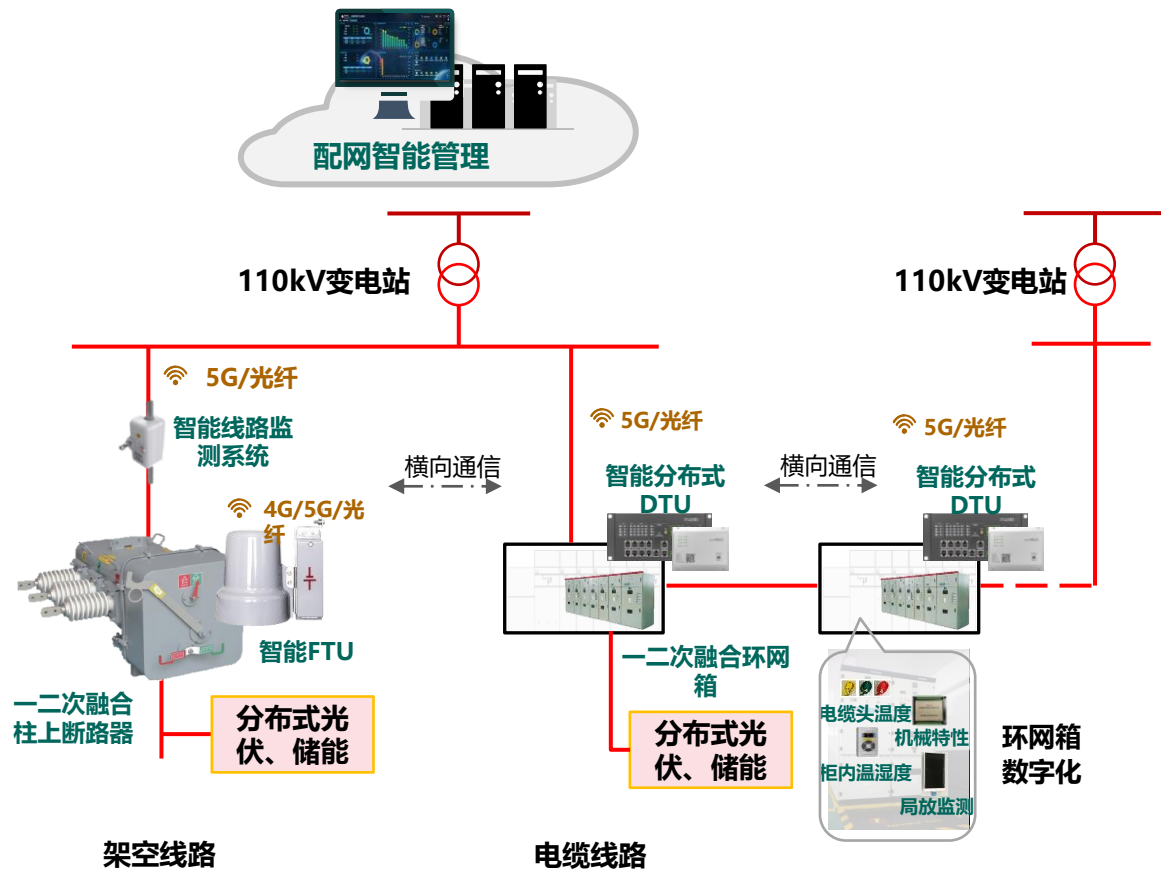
配网智能管理

110kV变电站

110kV变电站

5G/光纤

智能线路监测系统

横向通信

5G/光纤

智能分布式DTU

横向通信

5G/光纤

智能分布式DTU

4G/5G/光纤

智能FTU

一二次融合柱上断路器

分布式光伏、储能

一二次融合环网箱

分布式光伏、储能

电缆头温度

机械特性

柜内温湿度

局放监测

环网箱数字化

架空线路

电缆线路